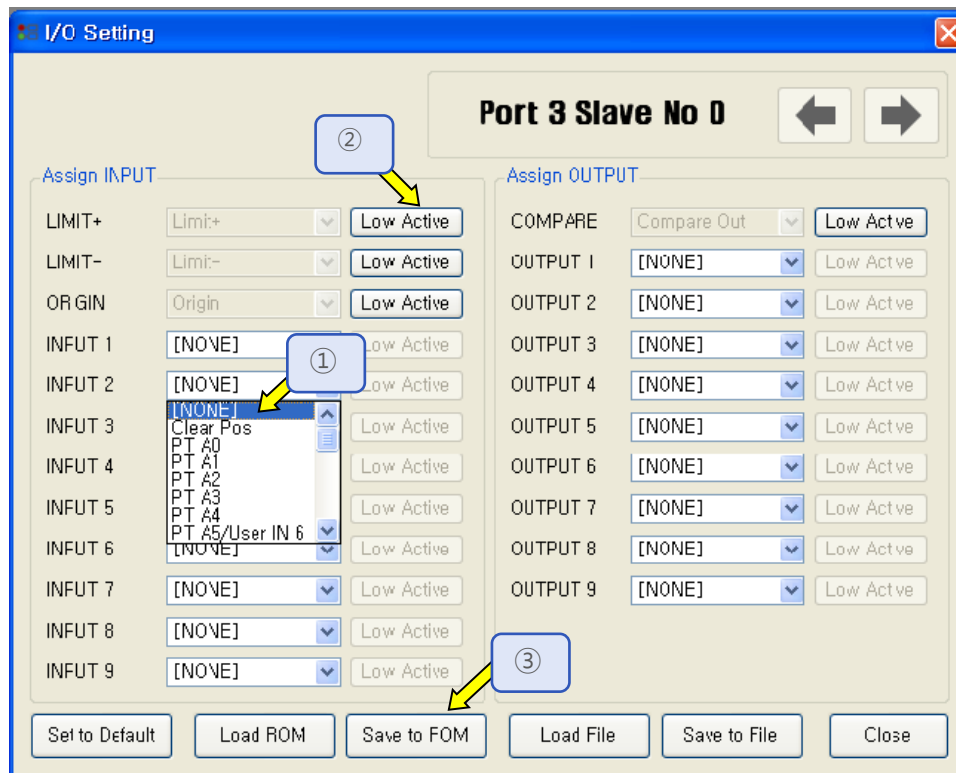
I/O Setting

Port 3 Slave No 0

②

Assign INPUT

LIMIT+ Limi:+ Low Active

LIMIT- Limi:- Low Active

ORGIN Origin Low Active

INFUT 1 [NONE] Low Active

①

INFUT 2 [NONE] Low Active

[NONE]
Clear Pos
PT A0
PT A1
PT A2
PT A3
PT A4
PT A5/User IN 6

INFUT 3 Low Active

INFUT 4 Low Active

INFUT 5 Low Active

INFUT 6 [NONE] Low Active

INFUT 7 [NONE] Low Active

INFUT 8 [NONE] Low Active

INFUT 9 [NONE] Low Active

Assign OUTPUT

COMPARE Compare Out Low Actve

OUTPUT 1 [NONE] Low Actve

OUTPUT 2 [NONE] Low Actve

OUTPUT 3 [NONE] Low Actve

OUTPUT 4 [NONE] Low Actve

OUTPUT 5 [NONE] Low Actve

OUTPUT 6 [NONE] Low Actve

OUTPUT 7 [NONE] Low Actve

OUTPUT 8 [NONE] Low Actve

OUTPUT 9 [NONE] Low Actve

③

Set to Default | Load ROM | Save to FOM | Load File | Save to File | Close